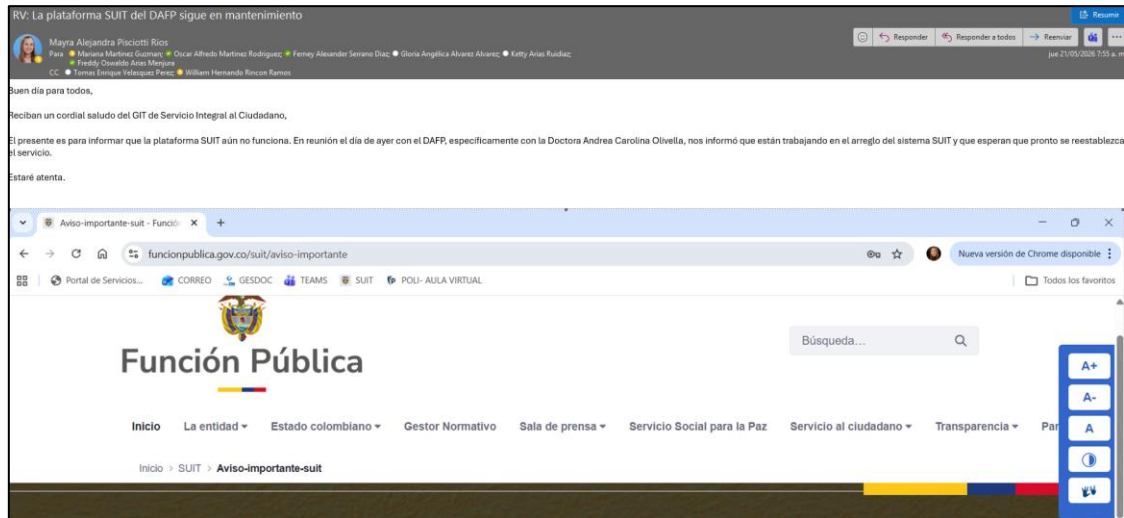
RV: La plataforma SUIT del DAFP sigue en mantenimiento

Resumir

Mayra Alejandra Piscitti Rios
Para Mariana Martinez Guzman; Oscar Alfredo Martinez Rodriguez; Ferney Alexander Serrano Diaz; Gloria Angélica Alvarez Alvarez; Ketty Arias Ruidiaz; Freddy Oswaldo Arias Menjura
CC Tomas Enrique Velasquez Perez; William Hernando Rincon Ramos

Responder Responder a todos Reenviar
jue 21/05/2026 7:55 a. m

Buen día para todos,

Reciban un cordial saludo del GIT de Servicio Integral al Ciudadano,

El presente es para informar que la plataforma SUIT aún no funciona. En reunión el día de ayer con el DAFP, específicamente con la Doctora Andrea Carolina Olivella, nos informó que están trabajando en el arreglo del sistema SUIT y que esperan que pronto se reestablezca el servicio.

Estaré atenta.

Aviso-importante-suit - Funció ×

funcionpublica.gov.co/suit/aviso-importante

Nueva versión de Chrome disponible

Portal de Servicios... CORREO GESDOC TEAMS SUIT POLI- AULA VIRTUAL

Todos los favoritos

Función Pública

Búsqueda...

A+
A-
A

Inicio La entidad Estado colombiano Gestor Normativo Sala de prensa Servicio Social para la Paz Servicio al ciudadano Transparencia Par

Inicio > SUIT > Aviso-importante-suit